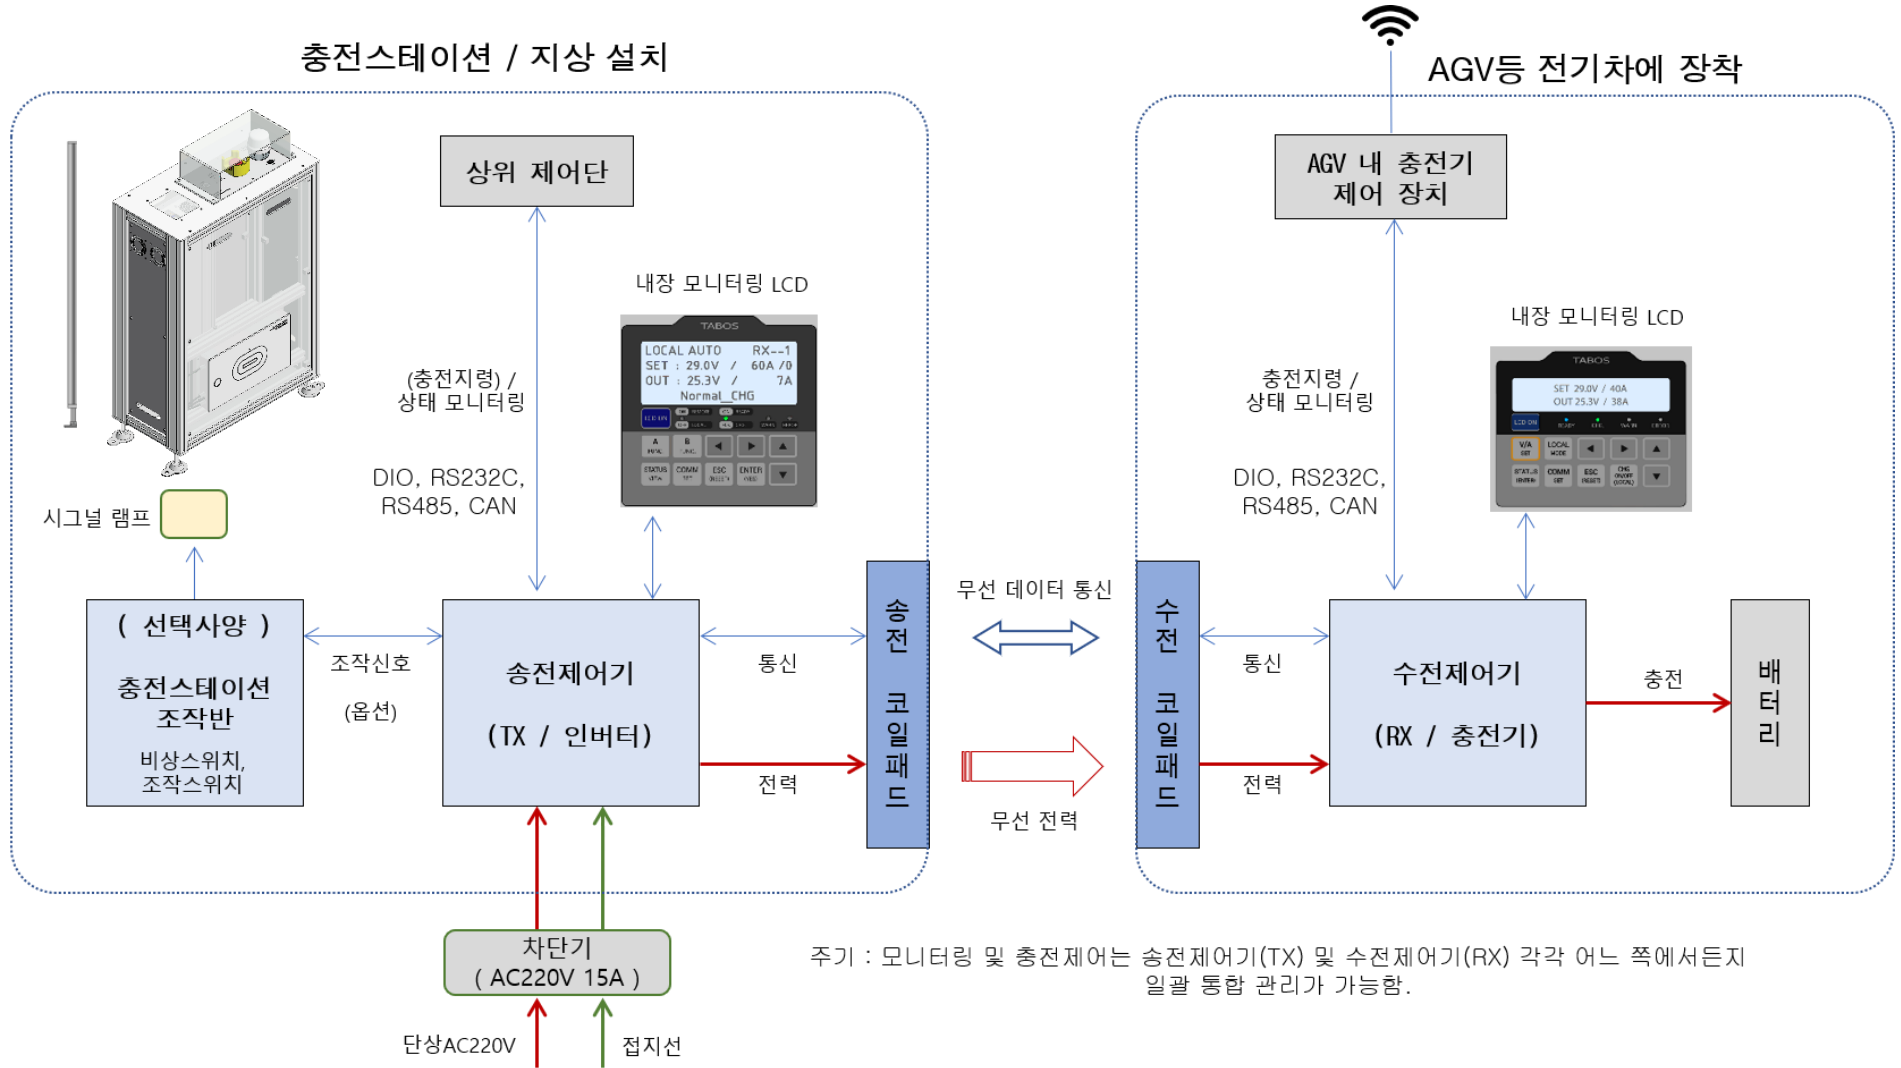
충전스테이션 / 지상 설치

AGV등 전기차에 장착

상위 제어단

AGV 내 충전기 제어 장치

내장 모니터링 LCD

TABOS
LOCAL AUTO RX--1
SET : 29.0V / 60A /0
OUT : 25.3V / 7A
Normal_CHG

내장 모니터링 LCD

TABOS
SET 29.0V / 40A
OUT 25.3V / 38A

(충전지령) / 상태 모니터링

충전지령 / 상태 모니터링

DIO, RS232C, RS485, CAN

DIO, RS232C, RS485, CAN

시그널 램프

( 선택사양 )

충전스테이션 조작반

비상스위치, 조작스위치

조작신호

(옵션)

송전제어기

(TX / 인버터)

통신

전력

송전 코일패드

무선 데이터 통신

무선 전력

수전 코일패드

통신

전력

수전제어기

(RX / 충전기)

충전

배터리

차단기
( AC220V 15A )

단상AC220V

접지선

주기 : 모니터링 및 충전제어는 송전제어기(TX) 및 수전제어기(RX) 각각 어느 쪽에서든지 일괄 통합 관리가 가능함.